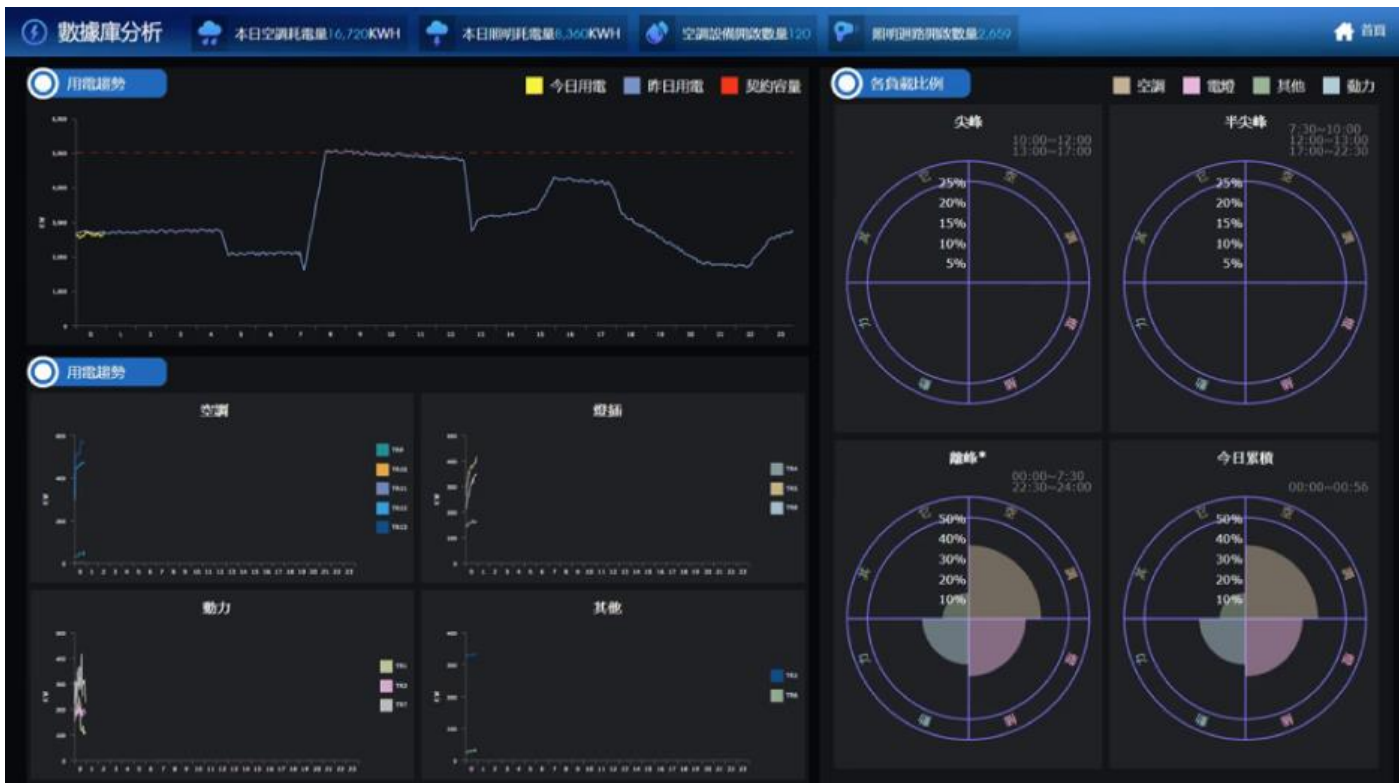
數據庫分析

本日空調耗電量16,720KWH

本日照明耗電量6,360KWH

空調設備開啟數量120

照明迴路開啟數量2,659

首頁

用電趨勢

今日用電 昨日用電 契約容量

6,000
5,000
4,000
3,000
2,000
1,000
0

kW

0 1 2 3 4 5 6 7 8 9 10 11 12 13 14 15 16 17 18 19 20 21 22 23

用電趨勢

空調

TR4
TR10
TR11
TR12
TR13

0 1 2 3 4 5 6 7 8 9 10 11 12 13 14 15 16 17 18 19 20 21 22 23

燈插

TR4
TR5
TR8

0 1 2 3 4 5 6 7 8 9 10 11 12 13 14 15 16 17 18 19 20 21 22 23

動力

TR1
TR2
TR7

0 1 2 3 4 5 6 7 8 9 10 11 12 13 14 15 16 17 18 19 20 21 22 23

其他

TR3
TR6

0 1 2 3 4 5 6 7 8 9 10 11 12 13 14 15 16 17 18 19 20 21 22 23

各負載比例

空調 電燈 其他 動力

尖峰

10:00~12:00
13:00~17:00

25%
20%
15%
10%
5%

半尖峰

7:30~10:00
12:00~13:00
17:00~22:30

25%
20%
15%
10%
5%

離峰*

00:00~7:30
22:30~24:00

50%
40%
30%
20%
10%

今日累積

00:00~00:56

50%
40%
30%
20%
10%